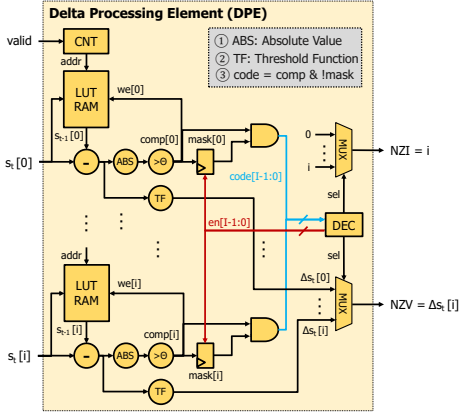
Delta Processing Element (DPE)

① ABS: Absolute Value
② TF: Threshold Function
③ code = comp & !mask

valid
CNT
addr
LUT RAM
we[0]
$s_{t-1}[0]$
$s_t[0]$
-
ABS
>Θ
comp[0]
mask[0]
TF
code[I-1:0]
en[I-1:0]
0
i
MUX
NZI = i
sel
DEC
sel
$\Delta s_t[0]$
$\Delta s_t[i]$
MUX
NZV = $\Delta s_t[i]$
addr
LUT RAM
we[i]
$s_{t-1}[i]$
$s_t[i]$
-
ABS
>Θ
comp[i]
mask[i]
TF